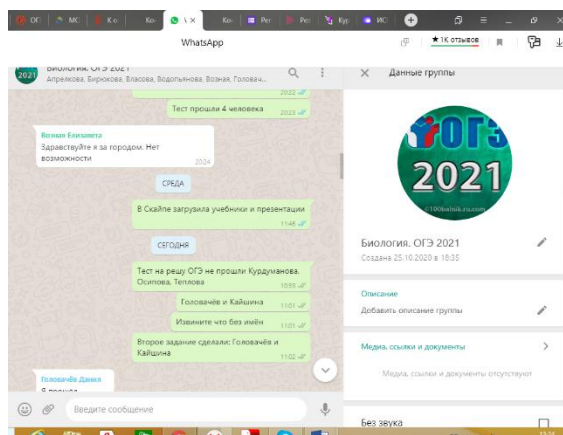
ОГ МО К-с Ка \ Х Ко Ре Ре Кур ИС

WhatsApp

★ 1К отзывов

Биология. ОГЭ 2021
Апрелкова, Бирюкова, Власова, Водопьянова, Возная, Головач...

2021

2022

Тест прошли 4 человека 2023

Возная Елизавета
Здравствуйте я за городом. Нет возможности 2024

СРЕДА

В Скайпе загрузила учебники и презентации 11:46

СЕГОДНЯ

Тест на решу ОГЭ не прошли Курдуманова. Осипова. Теплова 10:59

Головачёв и Кайшина 11:01

Извините что без имён 11:01

Второе задание сделали: Головачёв и Кайшина 11:02

Головачёв Даниил
Я прошёл

Введите сообщение

Данные группы

ОГЭ 2021
©100balnik.ru.com

Биология. ОГЭ 2021
Создана 25.10.2020 в 18:35

Описание
Добавить описание группы

Медиа, ссылки и документы
Медиа, ссылки и документы отсутствуют

Без звука